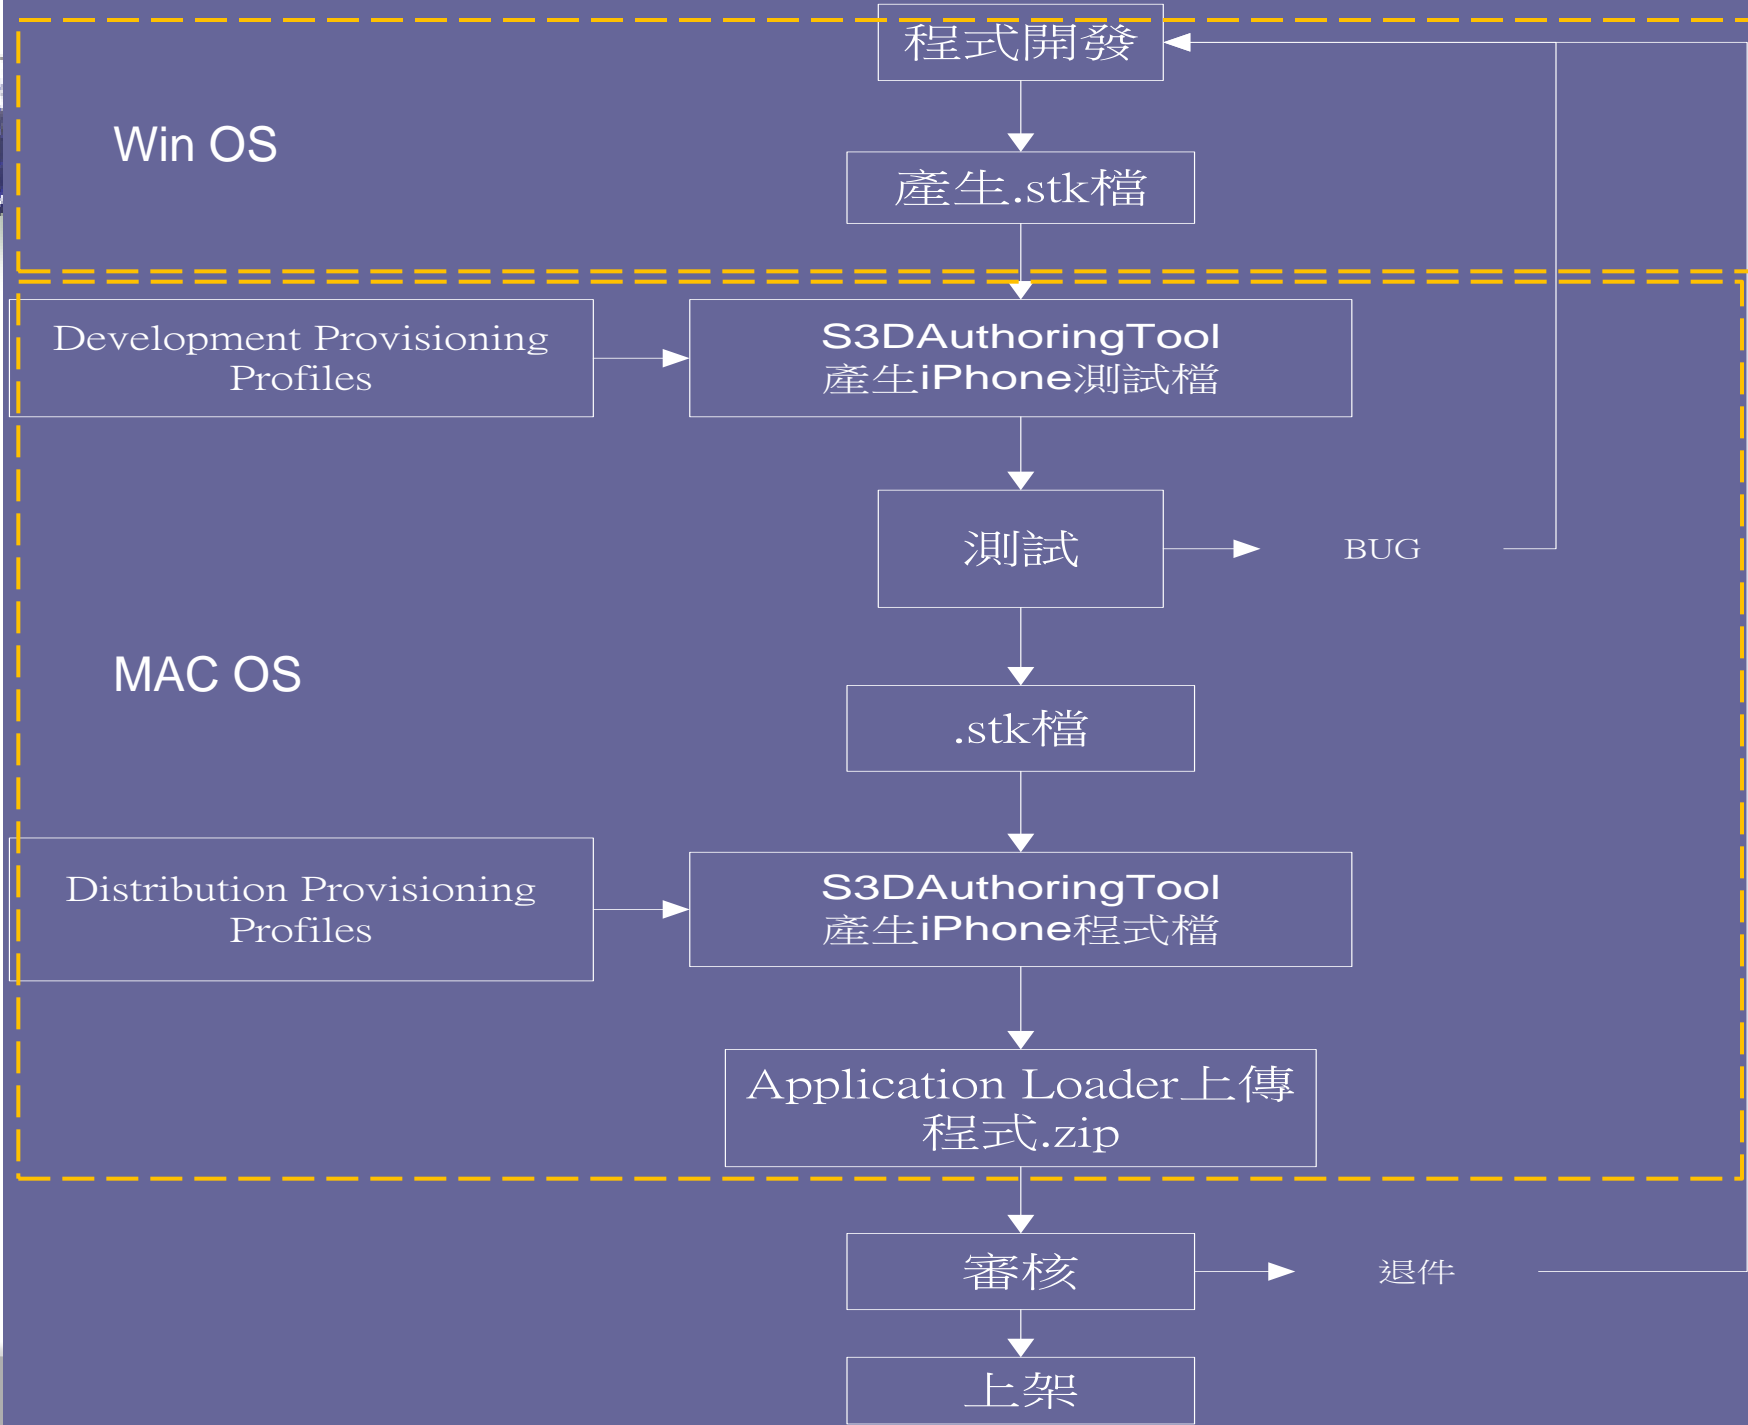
程式開發

Win OS

產生.stk檔

Development Provisioning Profiles

S3DAuthoringTool
產生iPhone測試檔

測試

BUG

MAC OS

.stk檔

Distribution Provisioning Profiles

S3DAuthoringTool
產生iPhone程式檔

Application Loader上傳
程式.zip

審核

退件

上架